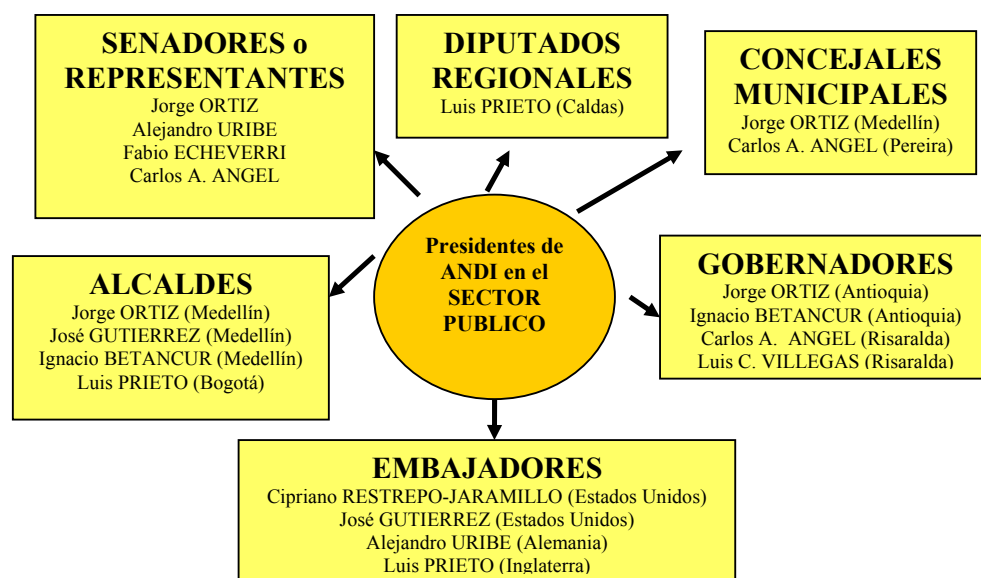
SENADORES o REPRESENTANTES
Jorge ORTIZ
Alejandro URIBE
Fabio ECHEVERRI
Carlos A. ANGEL

DIPUTADOS REGIONALES
Luis PRIETO (Caldas)

CONCEJALES MUNICIPALES
Jorge ORTIZ (Medellín)
Carlos A. ANGEL (Pereira)

Presidentes de ANDI en el SECTOR PUBLICO

ALCALDES
Jorge ORTIZ (Medellín)
José GUTIERREZ (Medellín)
Ignacio BETANCUR (Medellín)
Luis PRIETO (Bogotá)

GOBERNADORES
Jorge ORTIZ (Antioquia)
Ignacio BETANCUR (Antioquia)
Carlos A. ANGEL (Risaralda)
Luis C. VILLEGAS (Risaralda)

EMBAJADORES
Cipriano RESTREPO-JARAMILLO (Estados Unidos)
José GUTIERREZ (Estados Unidos)
Alejandro URIBE (Alemania)
Luis PRIETO (Inglaterra)